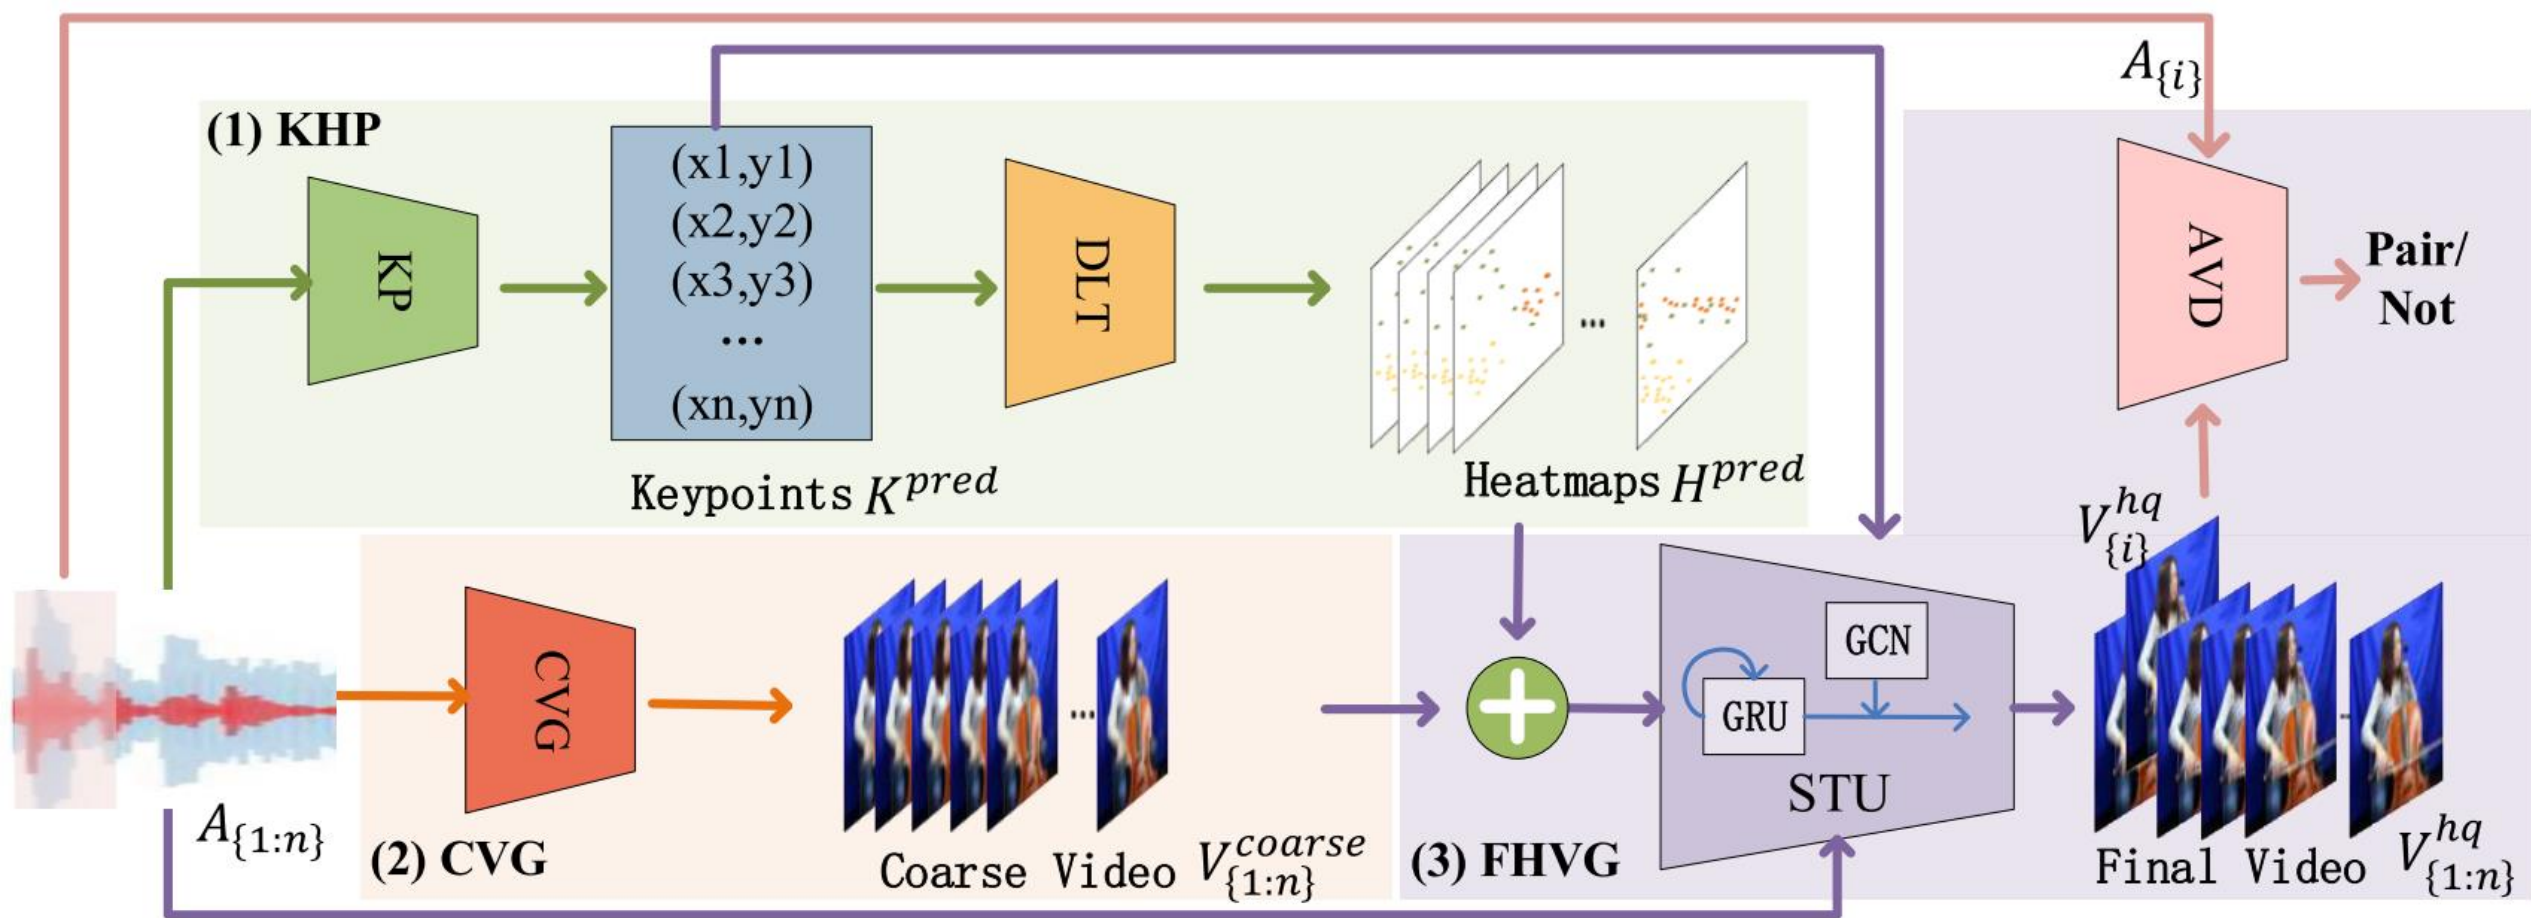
$A_{\{i\}}$

(1) KHP

KP

(x1,y1)
(x2,y2)
(x3,y3)
...
(xn,yn)

DLT

...

AVD

Pair/ Not

Keypoints $K^{pred}$

Heatmaps $H^{pred}$

$V_{\{i\}}^{hq}$

CVG

...

GCN

GRU

STU

$A_{\{1:n\}}$

(2) CVG

Coarse Video $V_{\{1:n\}}^{coarse}$

(3) FHVG

Final Video $V_{\{1:n\}}^{hq}$